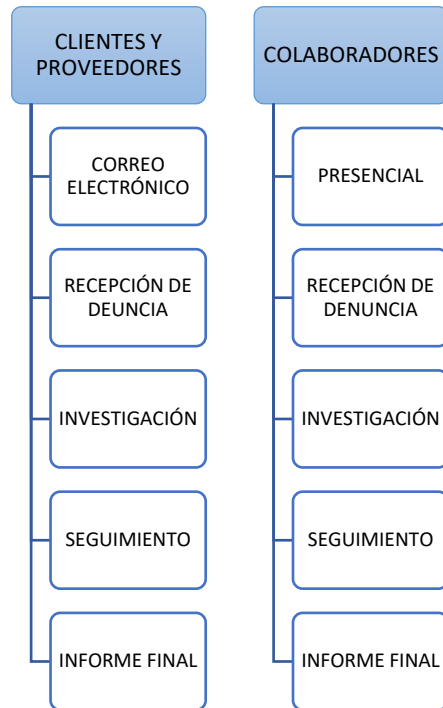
CLIENTES Y PROVEEDORES

CORREO ELECTRÓNICO

RECEPCIÓN DE DEUNCIA

INVESTIGACIÓN

SEGUIMIENTO

INFORME FINAL

COLABORADORES

PRESENCIAL

RECEPCIÓN DE DENUNCIA

INVESTIGACIÓN

SEGUIMIENTO

INFORME FINAL